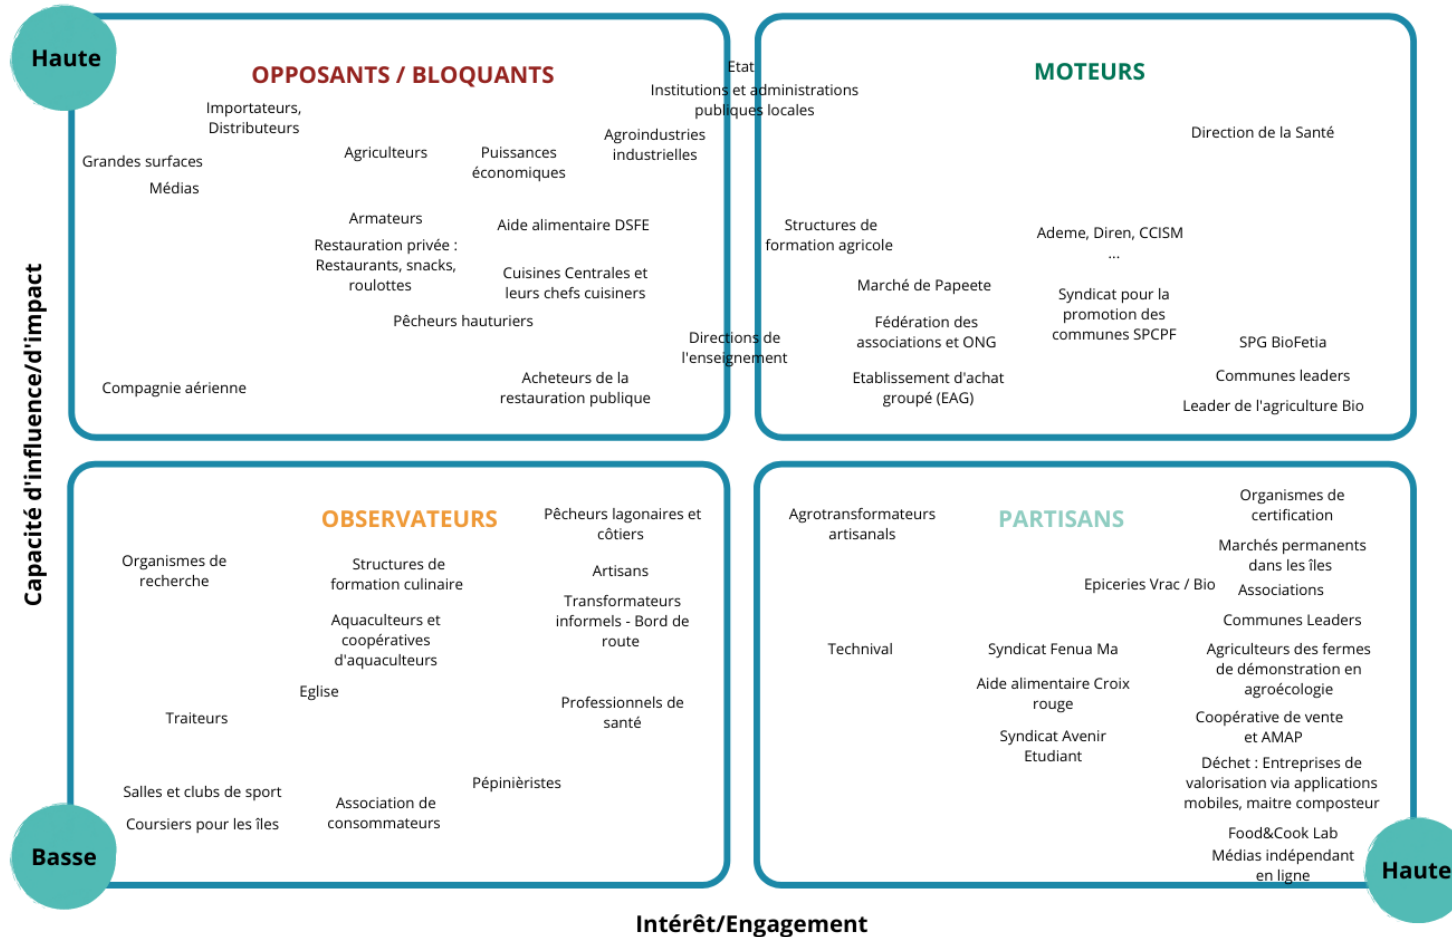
Haute

OPPOSANTS / BLOQUANTS

Importateurs, Distributeurs

Grandes surfaces

Médias

Agriculteurs

Puissances économiques

Agroindustries industrielles

Etat
Institutions et administrations publiques locales

Armateurs

Restauration privée : Restaurants, snacks, roulottes

Aide alimentaire DSFE

Cuisines Centrales et leurs chefs cuisiniers

Pêcheurs hauturiers

Directions de l'enseignement

Compagnie aérienne

Acheteurs de la restauration publique

MOTEURS

Direction de la Santé

Structures de formation agricole

Ademe, Diren, CCISM
...

Marché de Papeete

Syndicat pour la promotion des communes SPCPF

Fédération des associations et ONG

SPG BioFetia

Etablissement d'achat groupé (EAG)

Communes leaders

Leader de l'agriculture Bio

Capacité d'influence/d'impact

OBSERVATEURS

Pêcheurs lagonaires et côtiers

Organismes de recherche

Structures de formation culinaire

Artisans

Aquaculteurs et coopératives d'aquaculteurs

Transformateurs informels - Bord de route

Eglise

Traiteurs

Professionnels de santé

Pépiniéristes

Salles et clubs de sport

Association de consommateurs

Coursiers pour les îles

Basse

Agrotransformateurs artisanals

PARTISANS

Organismes de certification

Marchés permanents dans les îles

Epiceries Vrac / Bio

Associations

Communes Leaders

Technival

Syndicat Fenua Ma

Agriculteurs des fermes de démonstration en agroécologie

Aide alimentaire Croix rouge

Coopérative de vente et AMAP

Syndicat Avenir Etudiant

Déchet : Entreprises de valorisation via applications mobiles, maitre composteur

Food&Cook Lab

Médias indépendant en ligne

Haute

Intérêt/Engagement